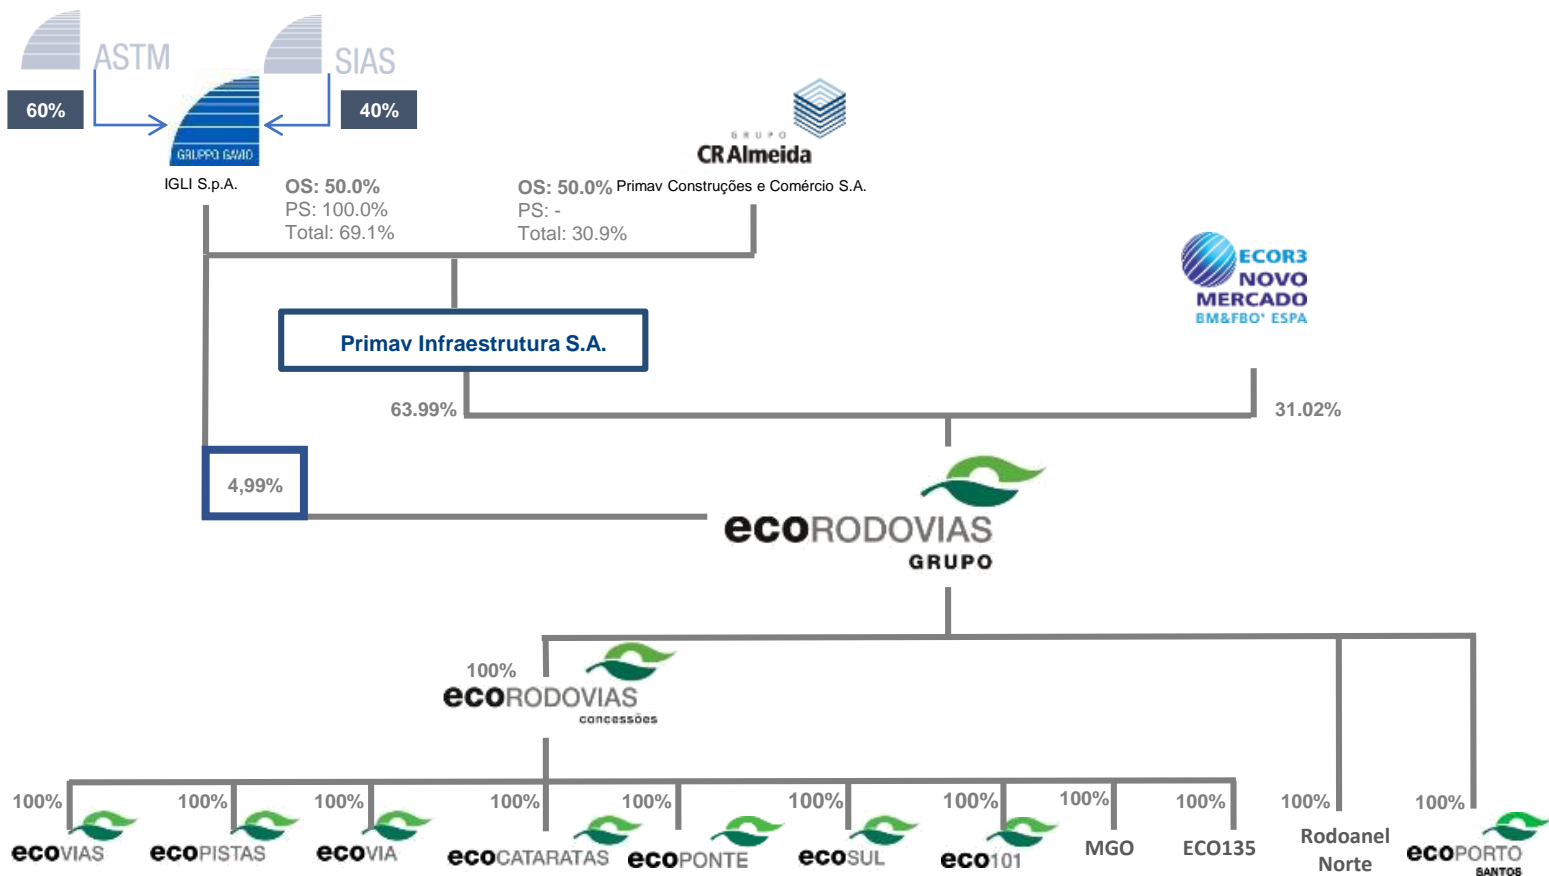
ASTM
SIAS
60%
40%
GRUPPO GAVIO
IGLI S.p.A.
OS: 50.0%
PS: 100.0%
Total: 69.1%
GRUPO
CR Almeida
OS: 50.0% Primav Construções e Comércio S.A.
PS: -
Total: 30.9%
ECOR3
NOVO
MERCADO
BM&FBOVESPA
Primav Infraestrutura S.A.
63.99%
31.02%
4,99%
ecoRODOVIAS
GRUPO
100%
ecoRODOVIAS
concessões
100%
ecoVIAS
100%
ecoPISTAS
100%
ecoVIA
100%
ecoCATARATAS
100%
ecoPONTE
100%
ecoSUL
100%
eco101
100%
MGO
100%
ECO135
100%
Rodoanel Norte
100%
ecoPORTO
SANTOS